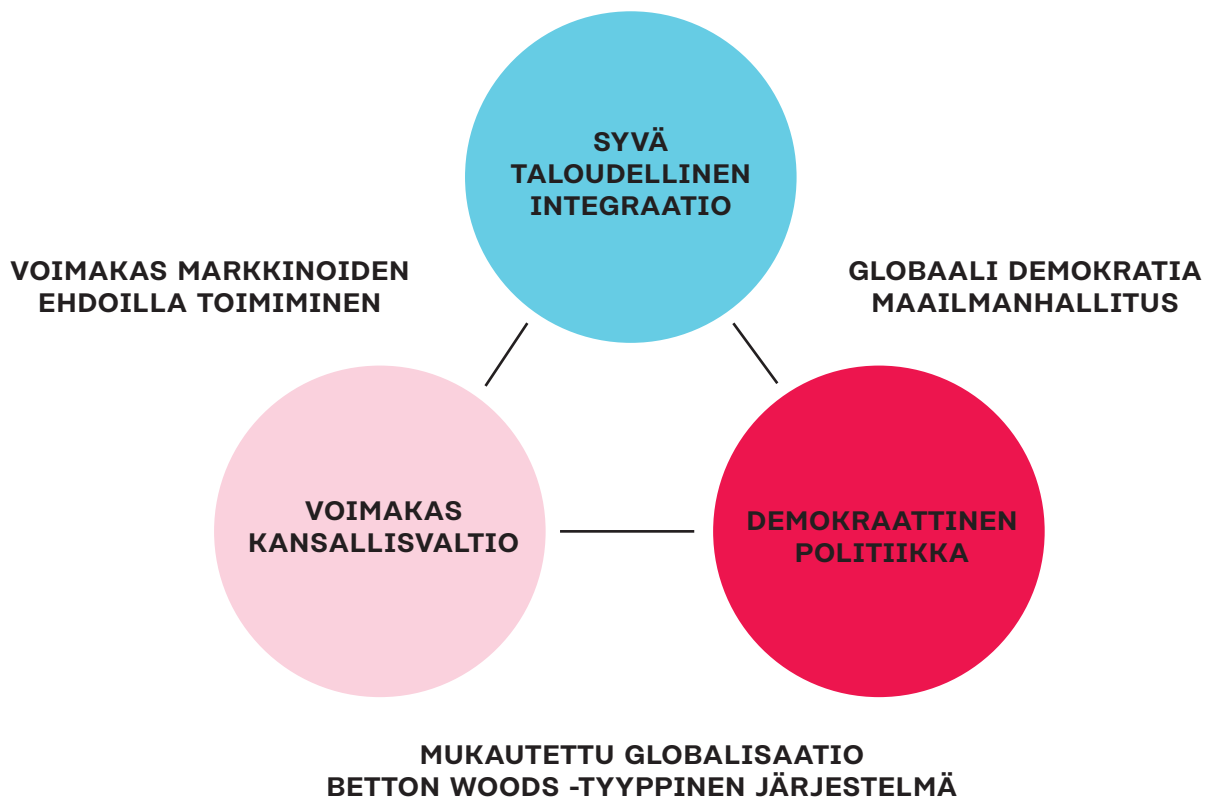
SYVÄ TALOUDELLINEN INTEGRAATIO

VOIMAKAS MARKKINOIDEN EHDOILLA TOIMIMINEN

GLOBAALI DEMOKRATIA MAAILMANHALLITUS

VOIMAKAS KANSALLISVALTIO

DEMOKRAATTINEN POLITIIKKA

MUKAUTETTU GLOBALISAATIO
BETTON WOODS -TYYPPINEN JÄRJESTELMÄ